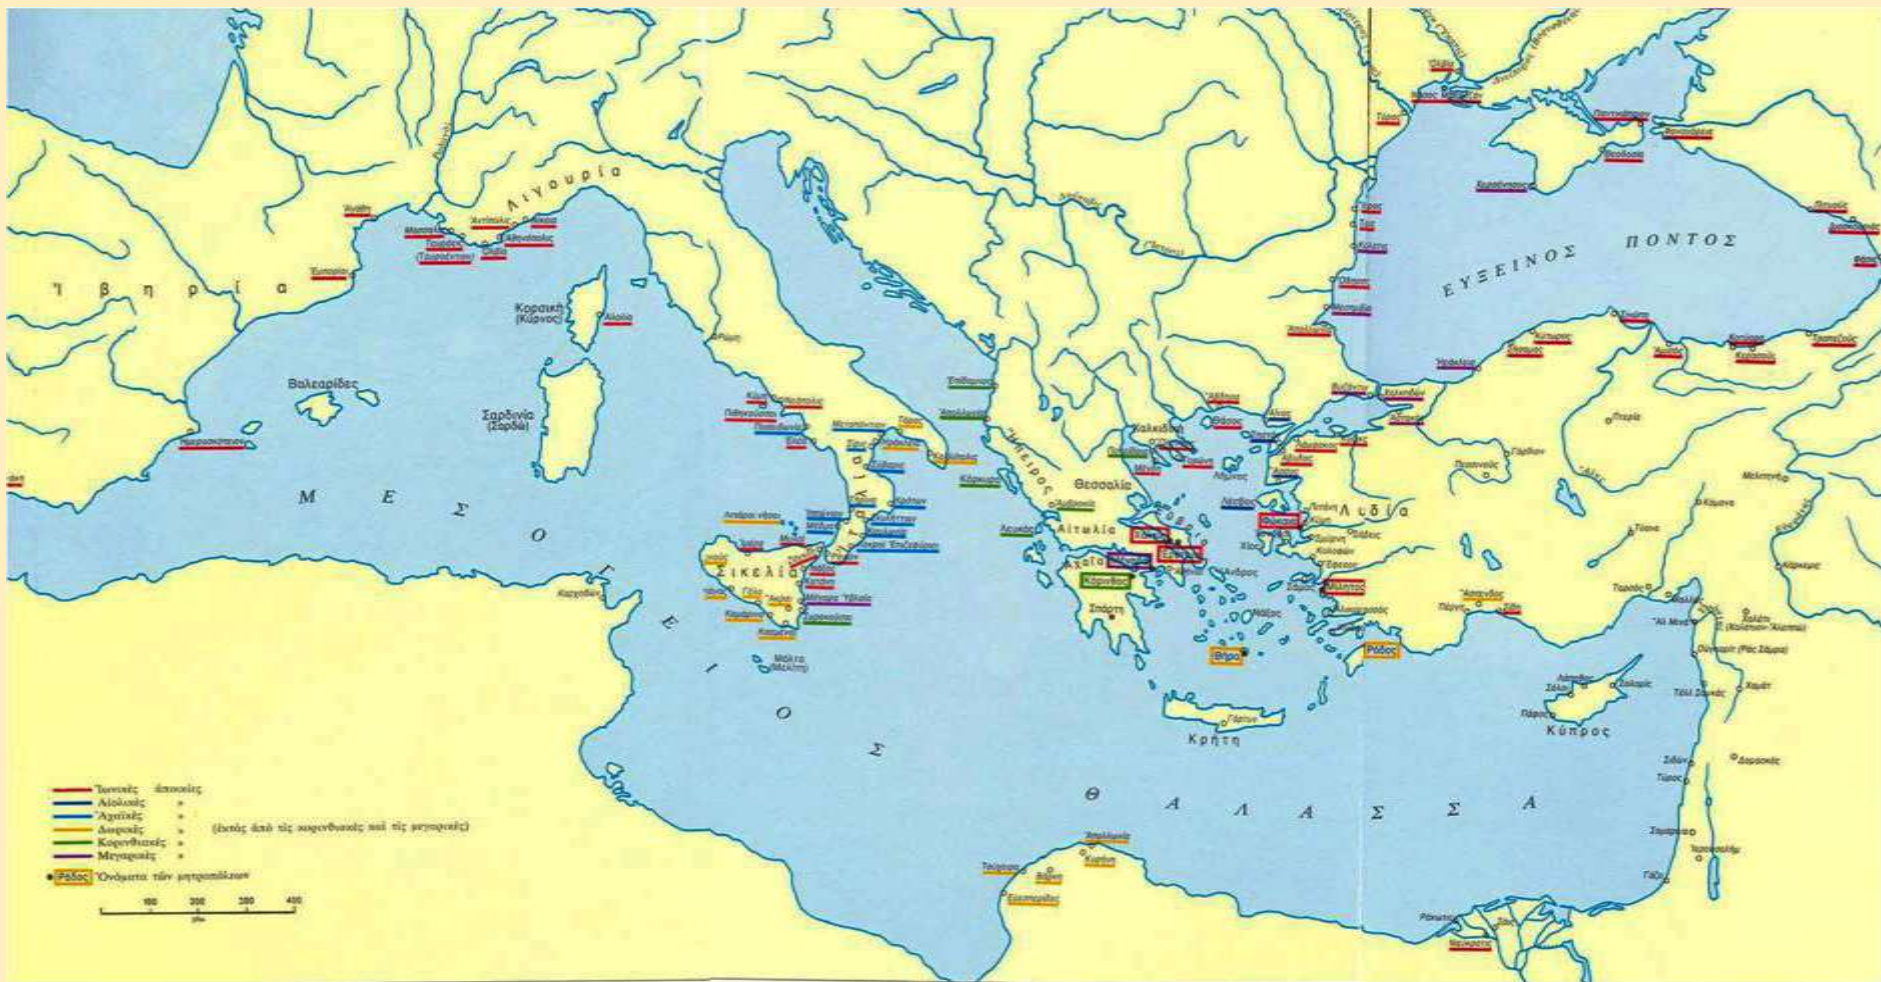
Ἰ β η ρ ί α

Λιγουρία

Μασσαλία

Ἀντίπολις

Νίκαια

Ἐμπόριον

Κορσική (Κύρνος)

Ἀλαλία

Βαλεαρίδες

Σαρδηνία (Σαρδώ)

Ρώμη

Κύμη

Νεάπολις

Ποσειδωνία

Ἐλέα

Μεταπόντιον

Τάρας

Σύβαρις

Κρότων

Ρήγιον

Ζάγκλη

Λοκροί Ἐπιζεφύριοι

Σικελία

Νάξος

Κατάνη

Λεοντίνοι

Μέγαρα Ὑβλαῖα

Συρακοῦσαι

Γέλα

Ἀκράγας

Σελινοῦς

Καμάρινα

Λιπαραῖοι νῆσοι

Καρχηδών

Μάλτα (Μελίτη)

Ἐπίδαμνος

Ἀπολλωνία

Κέρκυρα

Ἤπειρος

Λευκάς

Θεσσαλία

Αἰτωλία

Ἀχαΐα

Κόρινθος

Σπάρτη

Χαλκιδική

Θάσος

Λῆμνος

Λέσβος

Φώκαια

Λυδία

Χίος

Σάμος

Μίλητος

Νάξος

Ἁλικαρνασσός

Θήρα

Ρόδος

Κρήτη

Γόρτυν

Ἄσπενδος

Σόλοι

Κύπρος

Σαλαμίς

Πάφος

Ἀλ Μινά

Σιδών

Τύρος

Ναύκρατις

Κυρήνη

Ἀπολλωνία

Βάρκη

Εὐεσπερίδες

Βυζάντιον

Χαλκηδών

Κύζικος

Ἄβυδος

Σηστός

Ἡράκλεια

Σινώπη

Ἀμισός

Τραπεζοῦς

Ὀλβία

Τύρας

Ἴστρος

Τόμοι

Κάλλατις

Ὀδησσός

Μεσημβρία

Ἀπολλωνία

Χερσόνησος

Θεοδοσία

Παντικάπαιον

Φαναγόρεια

Φᾶσις

Διοσκουριάς

Πιτυοῦς

Γόρδιον

Ἄγκυρα

Μάλατυα

Τάρσος

Καρχηδών

ΕΥΞΕΙΝΟΣ ΠΟΝΤΟΣ

Μ Ε Σ Ο Γ Ε Ι Ο Σ

Θ Α Λ Α Σ Σ Α

Ἰωνικές ἀποικίες
Αἰολικές »
Ἀχαϊκές »
Δωρικές » (ἐκτός ἀπό τίς κορινθιακές καί τίς μεγαρικές)
Κορινθιακές »
Μεγαρικές »
Ρόδος Ὀνόματα τῶν μητροπόλεων

100 200 300 400
χλμ.